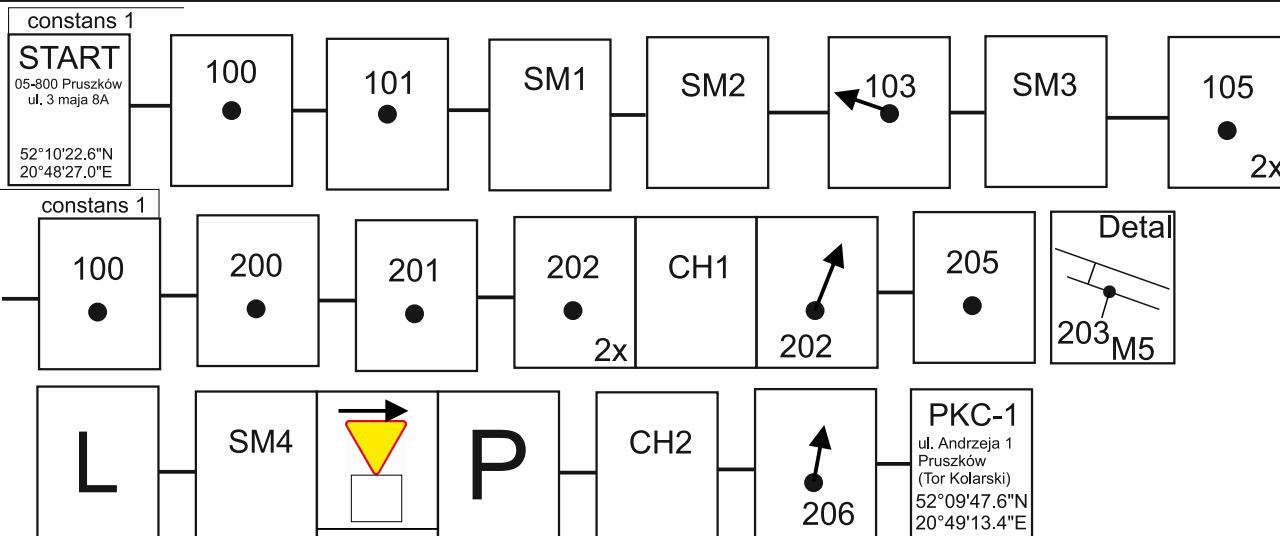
constans 1

START
05-800 Pruszków
ul. 3 maja 8A
52°10'22.6"N
20°48'27.0"E

100

101

SM1

SM2

103

SM3

105
2x

constans 1

100

200

201

202
2x

CH1

202

205

Detal
203
M5

L

SM4

P

CH2

206

PKC-1
ul. Andrzeja 1
Pruszków
(Tor Kolarski)
52°09'47.6"N
20°49'13.4"E